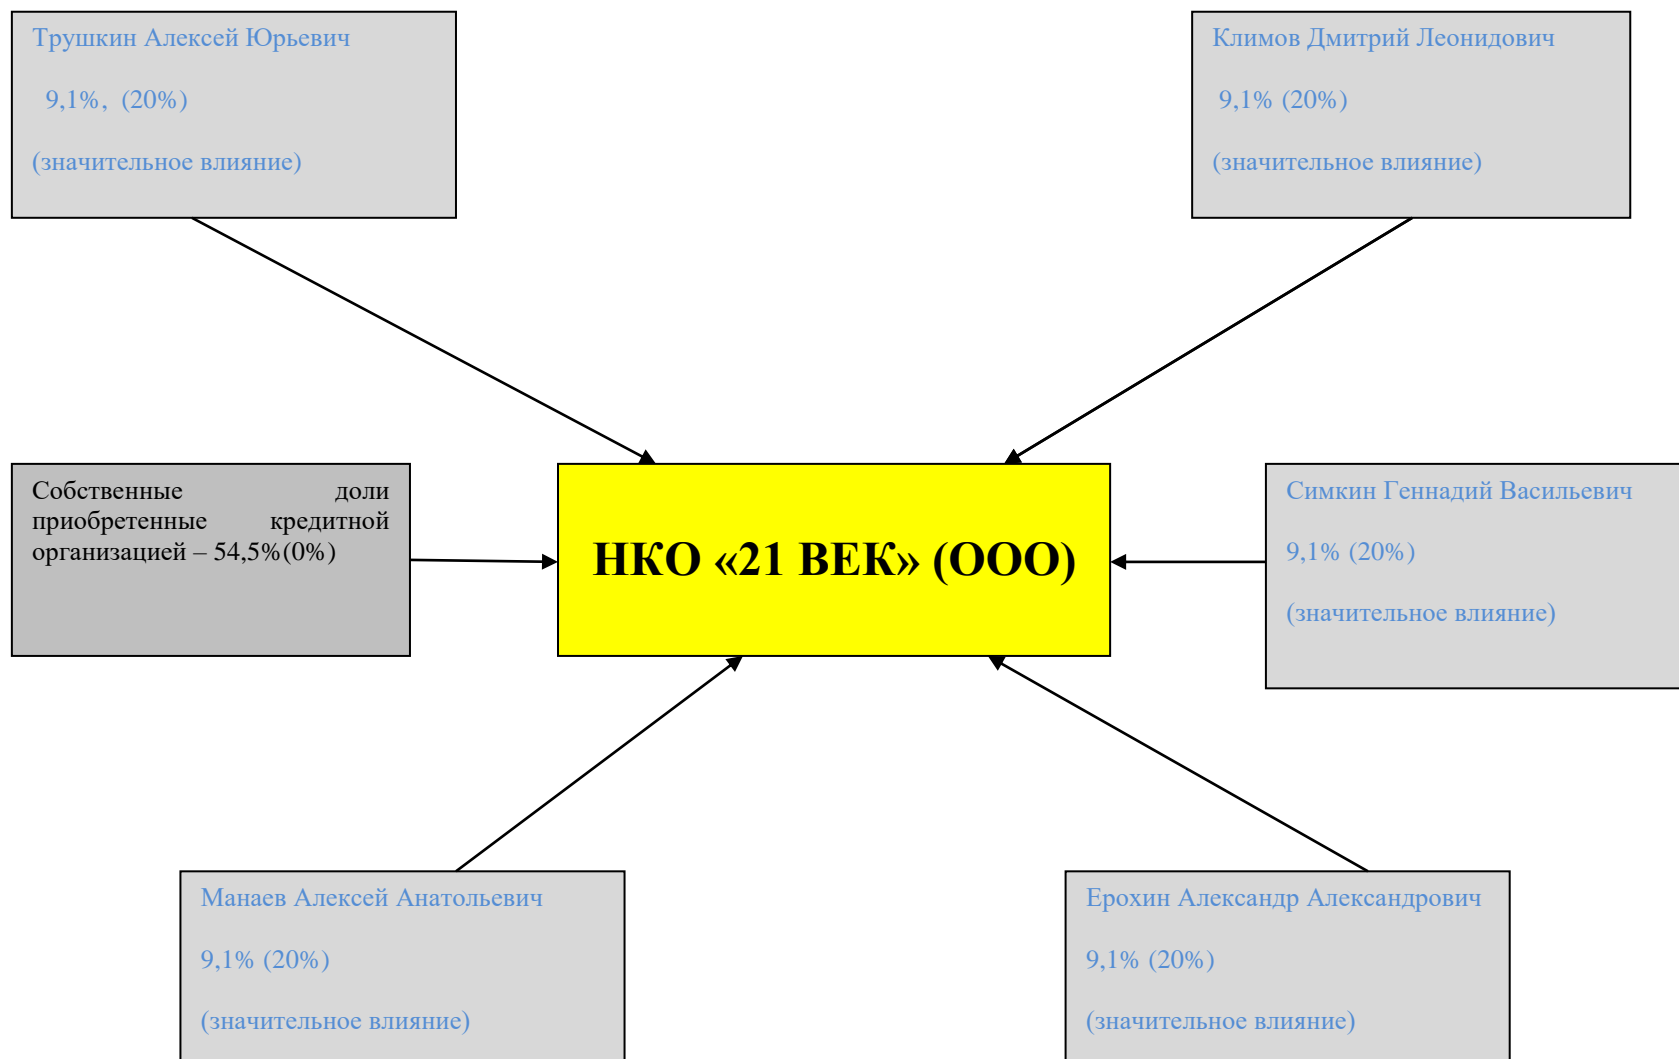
Трушкин Алексей Юрьевич

9,1%, (20%)

(значительное влияние)

Климов Дмитрий Леонидович

9,1% (20%)

(значительное влияние)

Собственные доли приобретенные кредитной организацией – 54,5%(0%)

НКО «21 ВЕК» (ООО)

Симкин Геннадий Васильевич

9,1% (20%)

(значительное влияние)

Манаев Алексей Анатольевич

9,1% (20%)

(значительное влияние)

Ерохин Александр Александрович

9,1% (20%)

(значительное влияние)